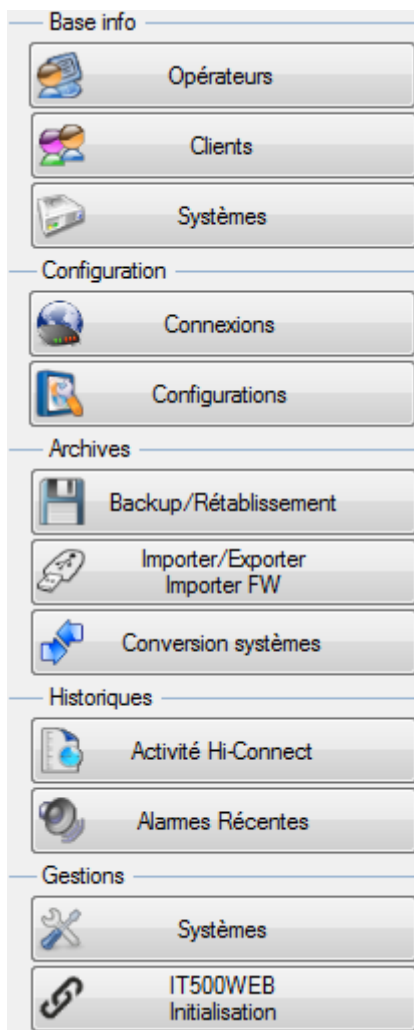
Base info

Opérateurs

Clients

Systèmes

Configuration

Connexions

Configurations

Archives

Backup/Rétablissement

Importer/Exporter
Importer FW

Conversion systèmes

Historiques

Activité Hi-Connect

Alarmes Récentes

Gestions

Systèmes

IT500WEB
Initialisation